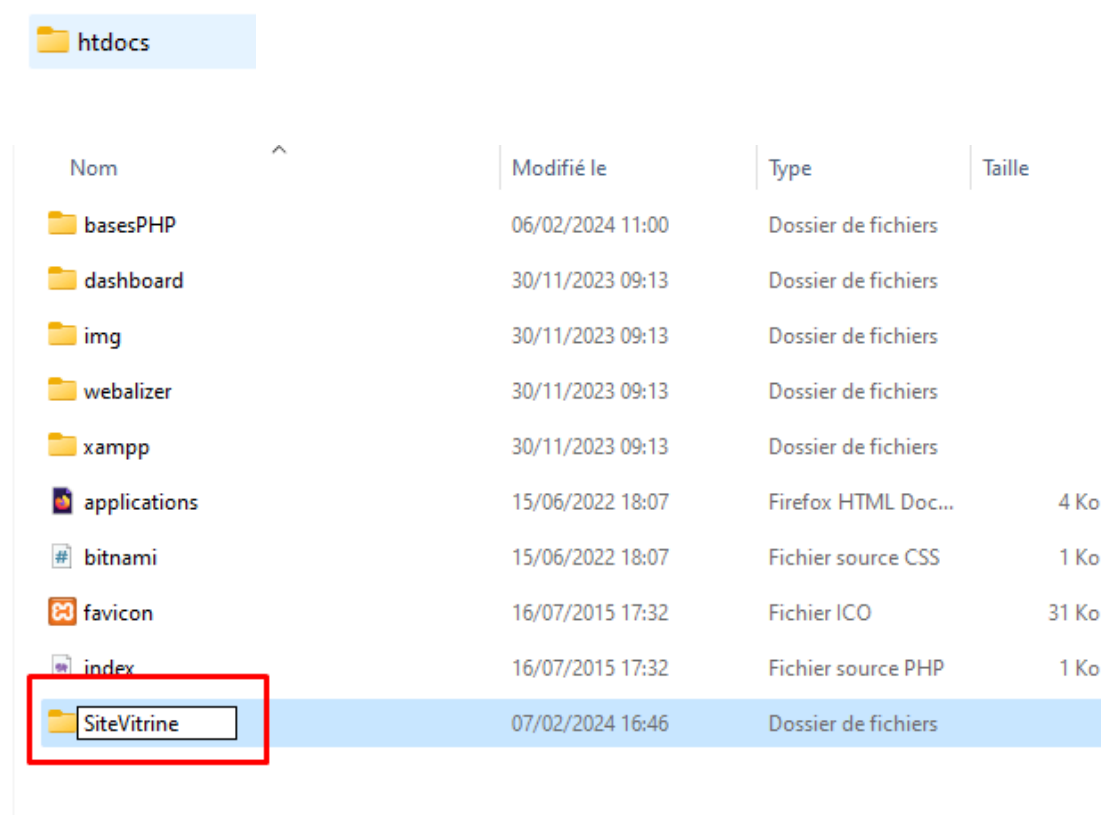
htdocs

| Nom | Modifié le | Type | Taille |
|---|---|---|---|
| basesPHP | 06/02/2024 11:00 | Dossier de fichiers | |
| dashboard | 30/11/2023 09:13 | Dossier de fichiers | |
| img | 30/11/2023 09:13 | Dossier de fichiers | |
| webalizer | 30/11/2023 09:13 | Dossier de fichiers | |
| xampp | 30/11/2023 09:13 | Dossier de fichiers | |
| applications | 15/06/2022 18:07 | Firefox HTML Doc... | 4 Ko |
| bitnami | 15/06/2022 18:07 | Fichier source CSS | 1 Ko |
| favicon | 16/07/2015 17:32 | Fichier ICO | 31 Ko |
| index | 16/07/2015 17:32 | Fichier source PHP | 1 Ko |
| SiteVitrine | 07/02/2024 16:46 | Dossier de fichiers | |